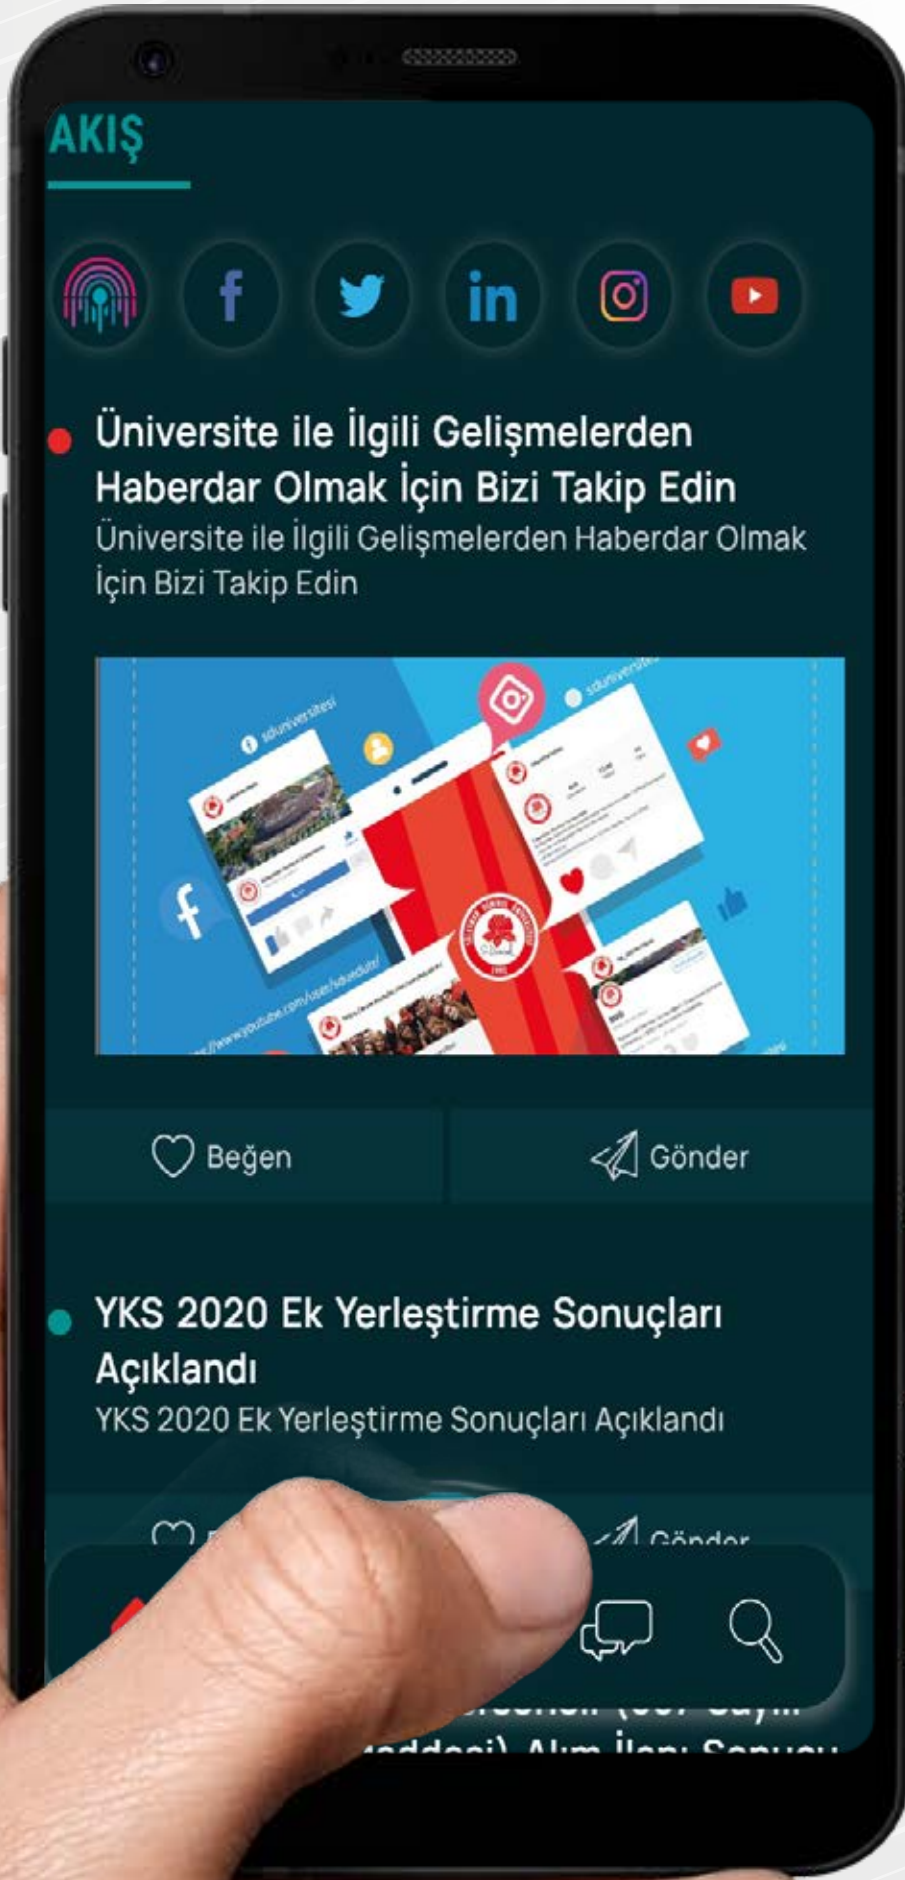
AKIŞ

Üniversite ile İlgili Gelişmelerden Haberdar Olmak İçin Bizi Takip Edin
Üniversite ile İlgili Gelişmelerden Haberdar Olmak İçin Bizi Takip Edin

sduniversitesi
sduniversitesi
https://www.youtube.com/user/sduedutr/

Beğen
Gönder

YKS 2020 Ek Yerleştirme Sonuçları Açıklandı
YKS 2020 Ek Yerleştirme Sonuçları Açıklandı

Gönder

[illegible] (657 Sayılı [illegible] maddesi) Alım İlanı Sonucu